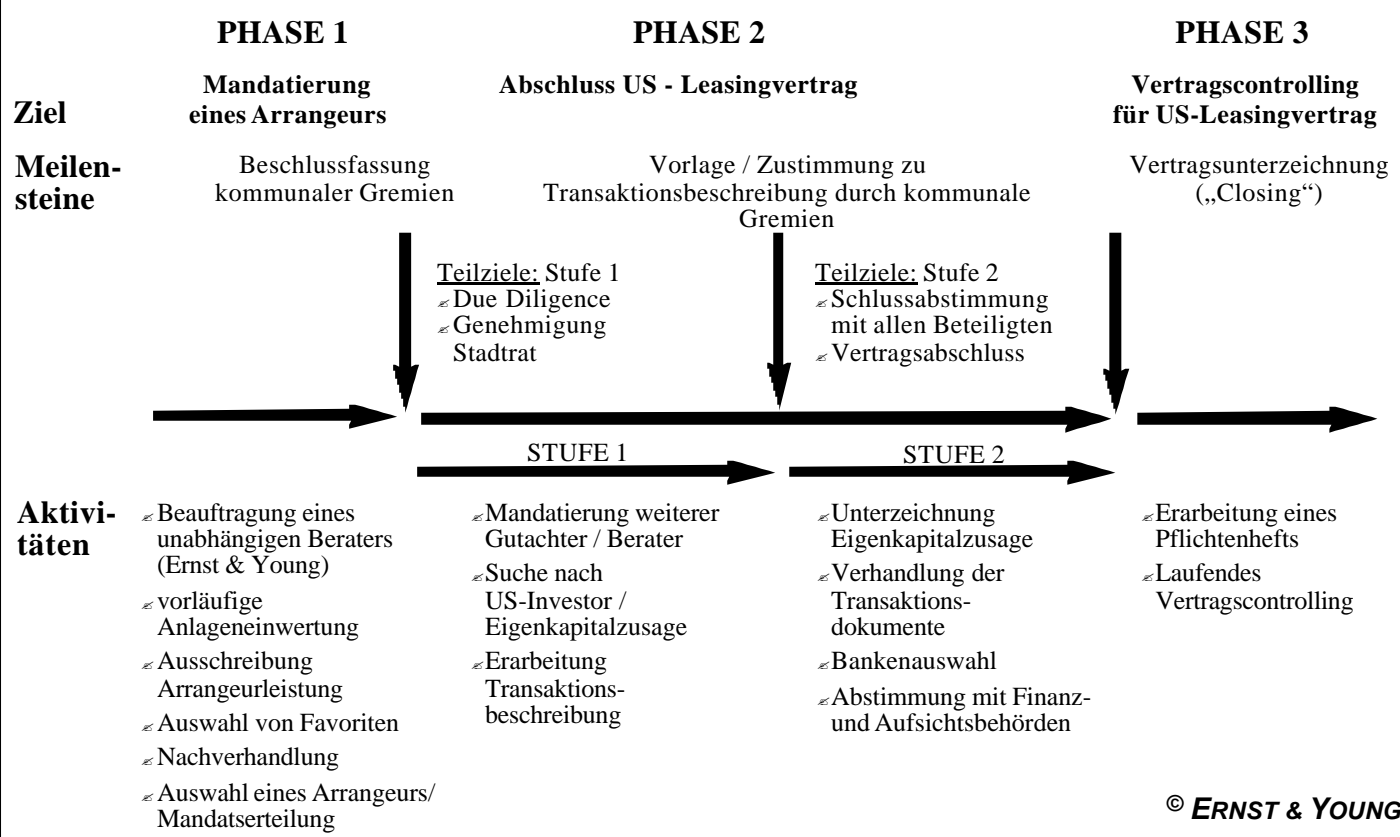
PHASE 1

PHASE 2

PHASE 3

Ziel

Mandatierung eines Arrangeurs

Abschluss US - Leasingvertrag

Vertragscontrolling für US-Leasingvertrag

Meilensteine

Beschlussfassung kommunaler Gremien

Vorlage / Zustimmung zu Transaktionsbeschreibung durch kommunale Gremien

Vertragsunterzeichnung („Closing“)

Teilziele: Stufe 1
- Due Diligence
- Genehmigung Stadtrat

Teilziele: Stufe 2
- Schlussabstimmung mit allen Beteiligten
- Vertragsabschluss

STUFE 1

STUFE 2

Aktivitäten

- Beauftragung eines unabhängigen Beraters (Ernst & Young)
- vorläufige Anlageneinwertung
- Ausschreibung Arrangeurleistung
- Auswahl von Favoriten
- Nachverhandlung
- Auswahl eines Arrangeurs/ Mandatserteilung

- Mandatierung weiterer Gutachter / Berater
- Suche nach US-Investor / Eigenkapitalzusage
- Erarbeitung Transaktionsbeschreibung

- Unterzeichnung Eigenkapitalzusage
- Verhandlung der Transaktionsdokumente
- Bankenauswahl
- Abstimmung mit Finanz- und Aufsichtsbehörden

- Erarbeitung eines Pflichtenhefts
- Laufendes Vertragscontrolling

© ERNST & YOUNG